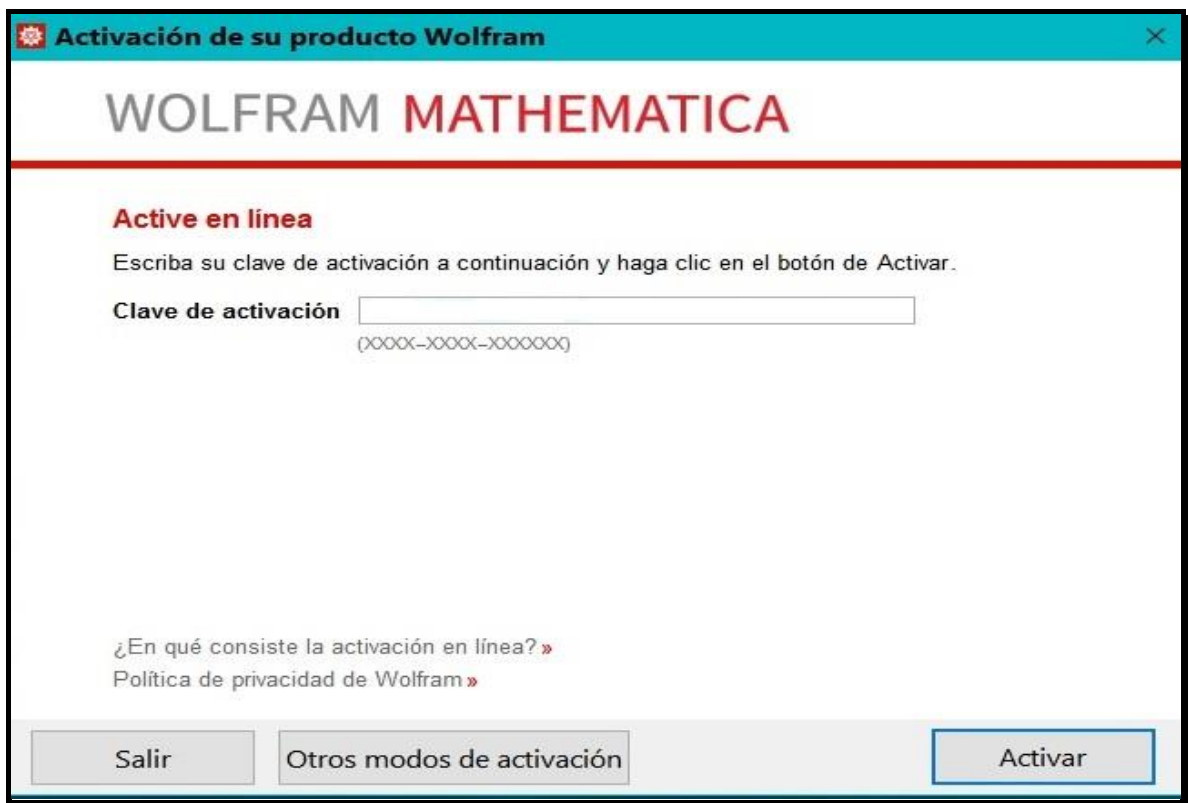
Activación de su producto Wolfram ×

WOLFRAM MATHEMATICA

Active en línea

Escriba su clave de activación a continuación y haga clic en el botón de Activar.

Clave de activación

(XXXX-XXXX-XXXXXX)

¿En qué consiste la activación en línea? »
Política de privacidad de Wolfram »

Salir | Otros modos de activación | Activar